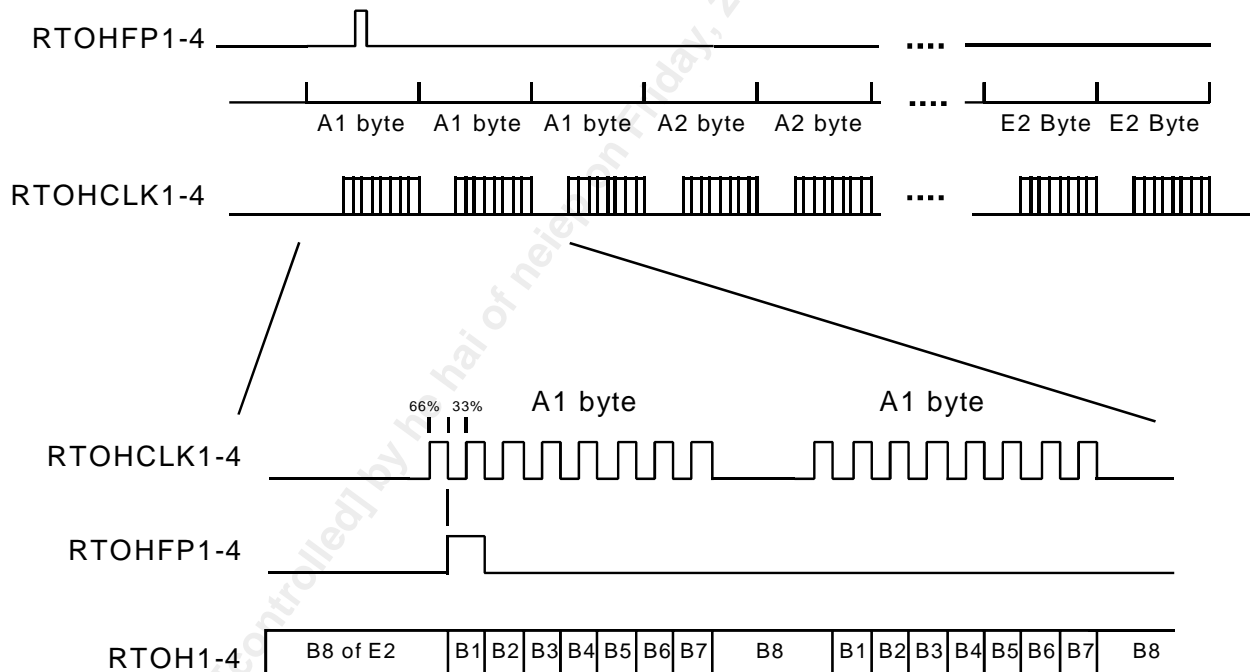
RTOHFP1-4

....

A1 byte A1 byte A1 byte A2 byte A2 byte .... E2 Byte E2 Byte

RTOHCLK1-4 ....

66% 33% A1 byte A1 byte

RTOHCLK1-4

RTOHFP1-4

RTOH1-4

| B8 of E2 | B1 | B2 | B3 | B4 | B5 | B6 | B7 | B8 | B1 | B2 | B3 | B4 | B5 | B6 | B7 | B8 |
|---|---|---|---|---|---|---|---|---|---|---|---|---|---|---|---|---|

controlled] by hai of neie on Friday, 2